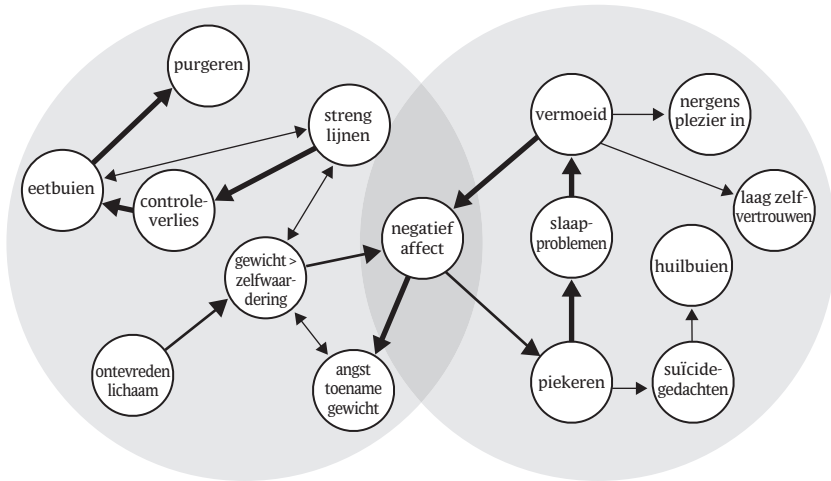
purgeren

streng lijnen

eetbuien

controle-verlies

gewicht > zelfwaar-dering

ontevreden lichaam

angst toename gewicht

negatief affect

vermoeid

nergens plezier in

laag zelf-vertrouwen

slaap-problemen

huilbuien

piekeren

suïcide-gedachten